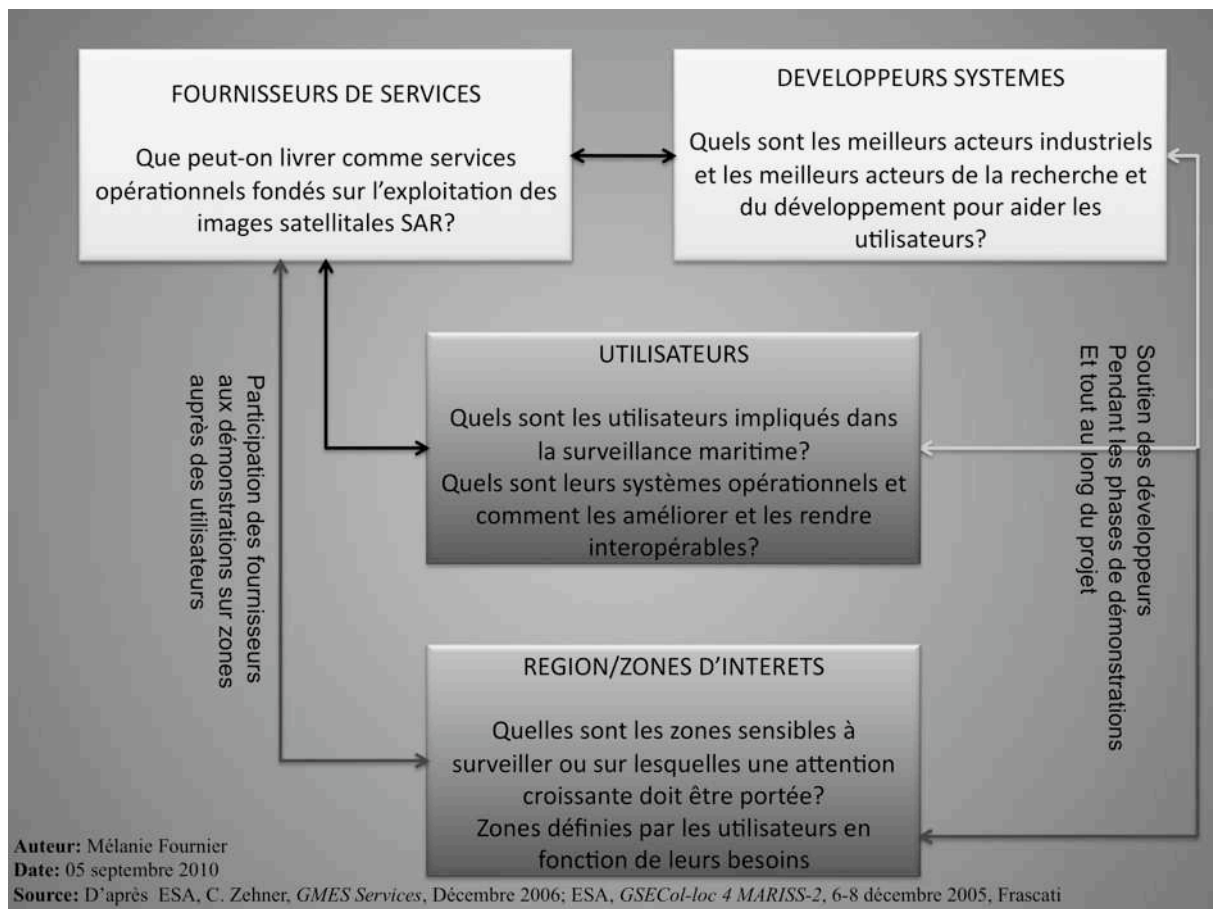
FOURNISSEURS DE SERVICES

Que peut-on livrer comme services opérationnels fondés sur l'exploitation des images satellitales SAR?

DEVELOPPEURS SYSTEMES

Quels sont les meilleurs acteurs industriels et les meilleurs acteurs de la recherche et du développement pour aider les utilisateurs?

Participation des fournisseurs aux démonstrations sur zones auprès des utilisateurs

UTILISATEURS

Quels sont les utilisateurs impliqués dans la surveillance maritime?
Quels sont leurs systèmes opérationnels et comment les améliorer et les rendre interopérables?

Soutien des développeurs
Pendant les phases de démonstrations
Et tout au long du projet

REGION/ZONES D'INTERETS

Quelles sont les zones sensibles à surveiller ou sur lesquelles une attention croissante doit être portée?
Zones définies par les utilisateurs en fonction de leurs besoins

Auteur: Mélanie Fournier
Date: 05 septembre 2010
Source: D'après ESA, C. Zehner, GMES Services, Décembre 2006; ESA, GSECol-loc 4 MARISS-2, 6-8 décembre 2005, Frascati